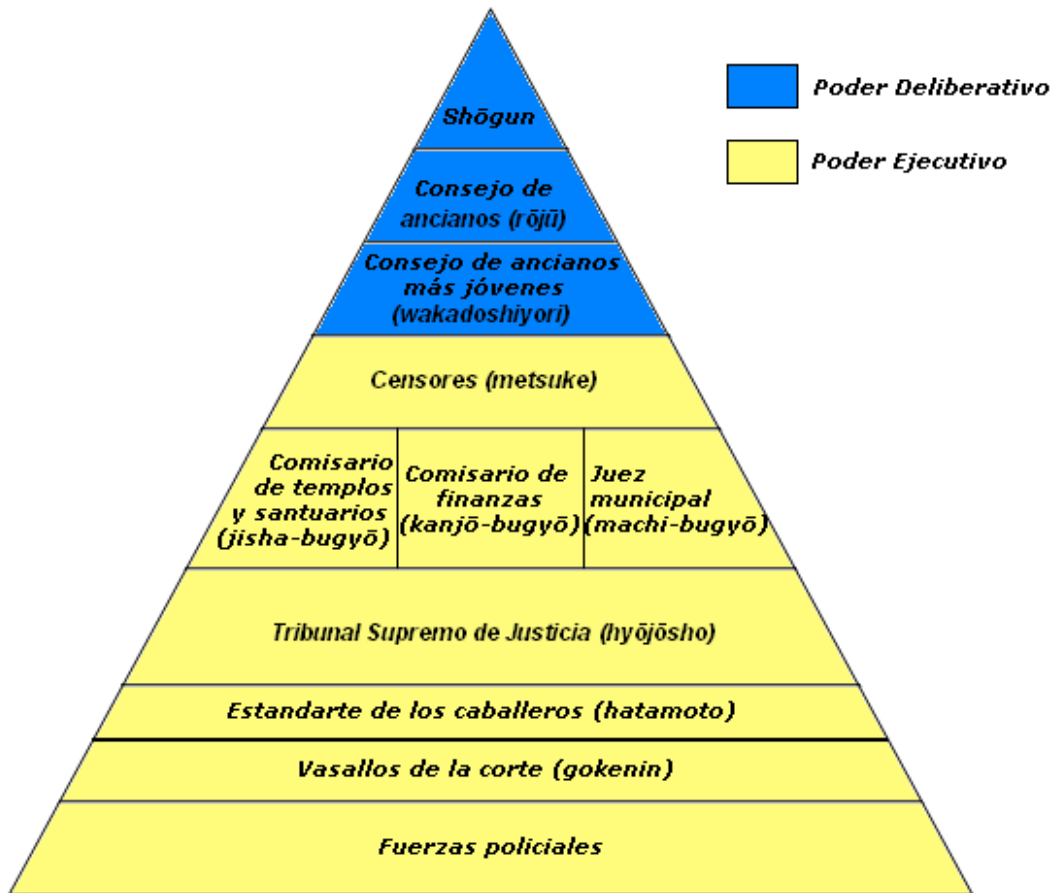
Shōgun

Consejo de ancianos (rōjū)

Consejo de ancianos más jóvenes (wakadoshiyori)

Censores (metsuke)

Comisario de templos y santuarios (jisha-bugyō)

Comisario de finanzas (kanjō-bugyō)

Juez municipal (machi-bugyō)

Tribunal Supremo de Justicia (hyōjōsho)

Estandarte de los caballeros (hatamoto)

Vasallos de la corte (gokenin)

Fuerzas policiales

Poder Deliberativo

Poder Ejecutivo